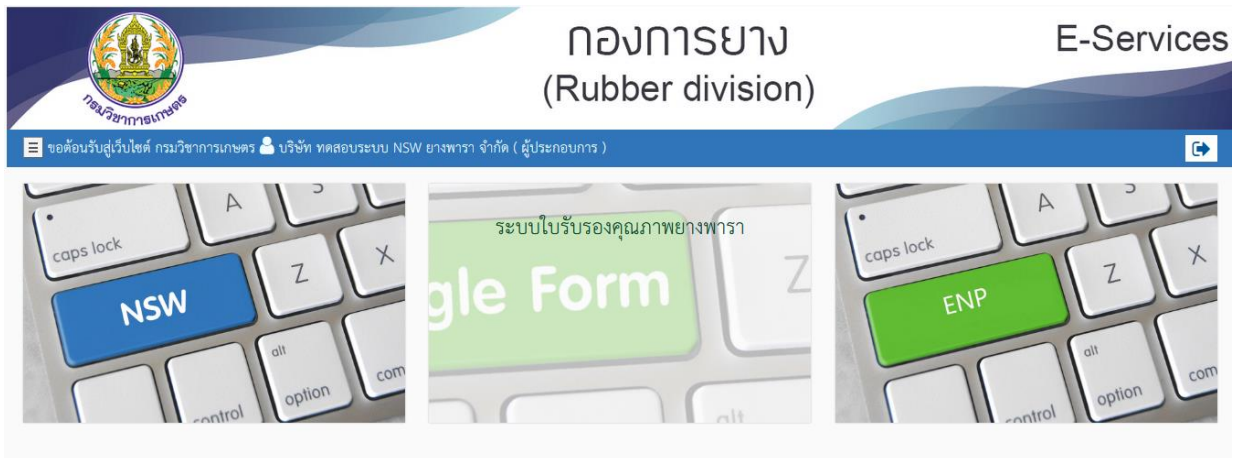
กรมวิชาการเกษตร

กองการยาง
(Rubber division)

E-Services

ขอต้อนรับสู่เว็บไซต์ กรมวิชาการเกษตร บริษัท ทดสอบระบบ NSW ยางพารา จำกัด ( ผู้ประกอบการ )

A
caps lock
Z
X
NSW
alt
option
control
com

ระบบใบรับรองคุณภาพยางพารา
gle Form
Z
alt

A
caps lock
Z
X
ENP
alt
option
control
com